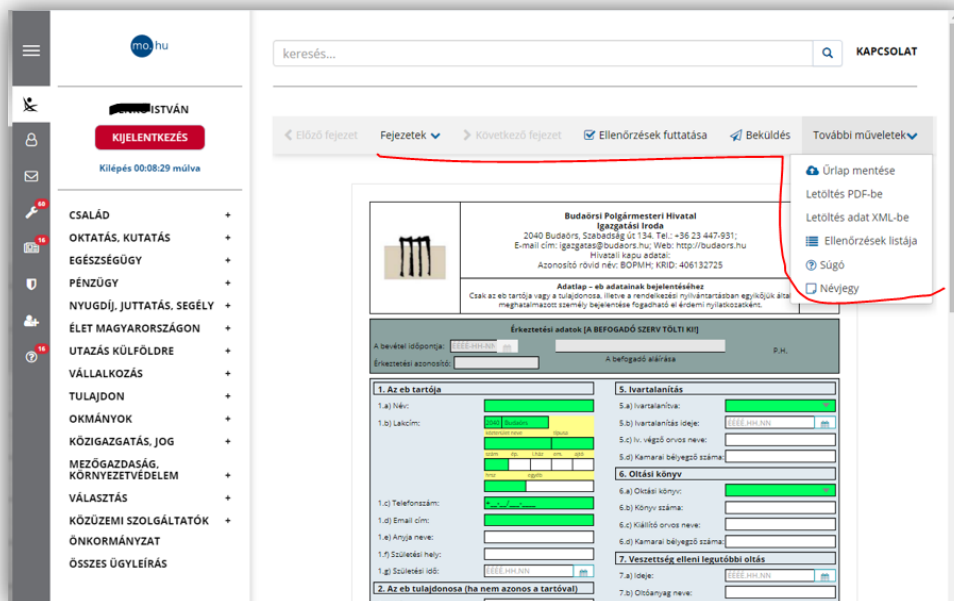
mo.hu

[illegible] ISTVÁN

KIJELENTKEZÉS

Kilépés 00:08:29 múlva

60
16
16

CSALÁD +
OKTATÁS, KUTATÁS +
EGÉSZSÉGÜGY +
PÉNZÜGY +
NYUGDÍJ, JUTTATÁS, SEGÉLY +
ÉLET MAGYARORSZÁGON +
UTAZÁS KÜLFÖLDRE +
VÁLLALKOZÁS +
TULAJDON +
OKMÁNYOK +
KÖZIGAZGATÁS, JOG +
MEZŐGAZDASÁG, KÖRNYEZETVÉDELEM +
VÁLASZTÁS +
KÖZÜZEMI SZOLGÁLTATÓK +
ÖNKORMÁNYZAT
ÖSSZES ÜGYLEÍRÁS

keresés...

KAPCSOLAT

Előző fejezet | Fejezetek | Következő fejezet | Ellenőrzések futtatása | Beküldés | További műveletek

Űrlap mentése
Letöltés PDF-be
Letöltés adat XML-be
Ellenőrzések listája
Súgó
Névjegy

Budaörsi Polgármesteri Hivatal
Igazgatási Iroda
2040 Budaörs, Szabadság út 134. Tel.: +36 23 447-931;
E-mail cím: igazgatas@budaors.hu; Web: http://budaors.hu
Hivatali kapu adatai:
Azonosító rövid név: BOPMH; KRID: 406132725

Adatlap – eb adatainak bejelentéséhez
Csak az eb tartója vagy a tulajdonosa, illetve a rendelkezési nyilvántartásban egyikőjük által meghatalmazott személy bejelentése fogadható el érdemi nyilatkozatként.

Érkeztetési adatok [A BEFOGADÓ SZERV TÖLTI KI!]
A bevétel időpontja: ÉÉÉÉ-HH-NN
Érkeztetési azonosító:
A befogadó aláírása
P.H.

1. Az eb tartója
1.a) Név:
1.b) Lakcím: 2040 Budaörs
irányítószám településnév
közterület neve jellege
szám ép. lház em. ajtó
hrsz. egyéb
1.c) Telefonszám:
1.d) Email cím:
1.e) Anyja neve:
1.f) Születési hely:
1.g) Születési idő: ÉÉÉÉ.HH.NN

2. Az eb tulajdonosa (ha nem azonos a tartóval)

5. Ivartalanítás
5.a) Ivartalanítva:
5.b) Ivartalanítás ideje: ÉÉÉÉ.HH.NN
5.c) Iv. végző orvos neve:
5.d) Kamarai bélyegző száma:

6. Oltási könyv
6.a) Oltási könyv:
6.b) Könyv száma:
6.c) Kiállító orvos neve:
6.d) Kamarai bélyegző száma:

7. Veszettség elleni legutóbbi oltás
7.a) Ideje: ÉÉÉÉ.HH.NN
7.b) Oltóanyag neve: